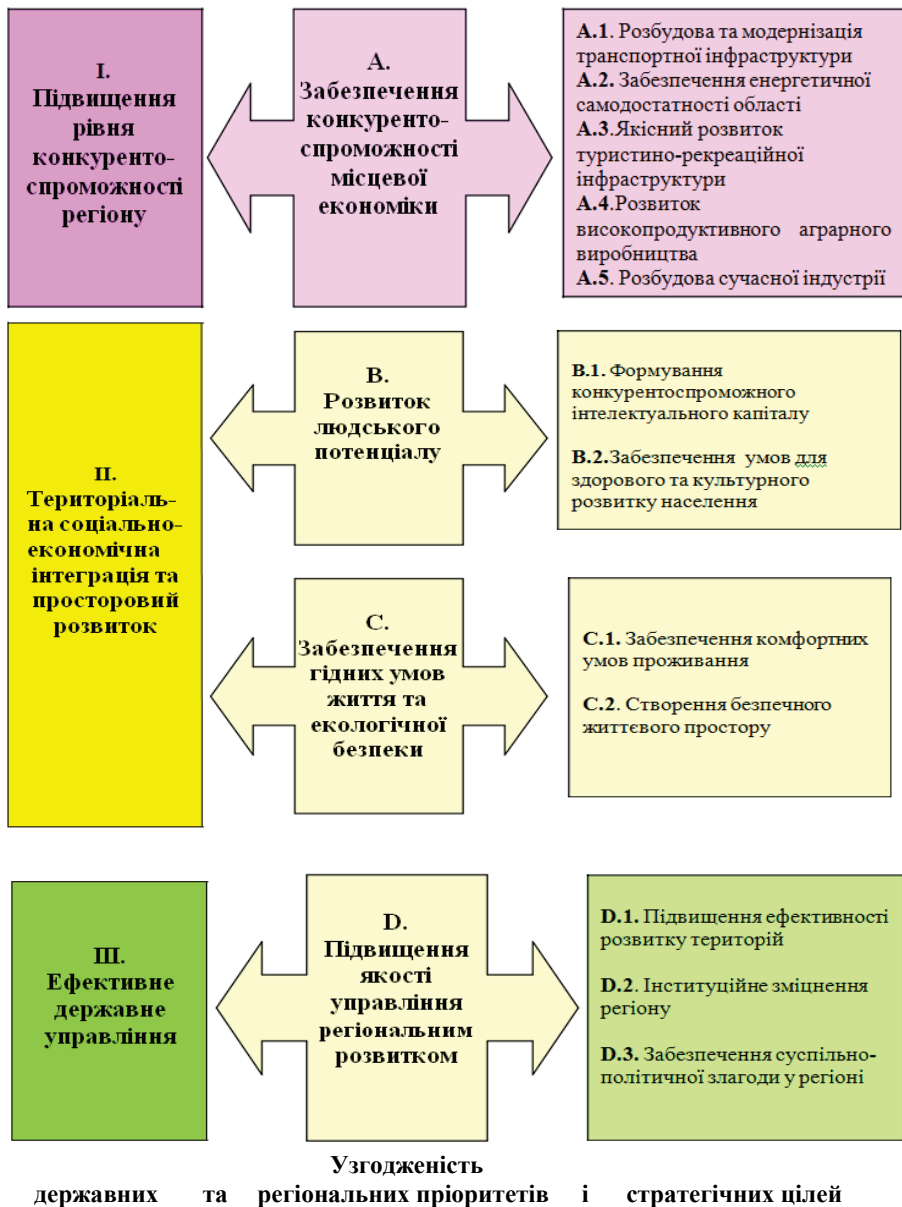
I. Підвищення рівня конкуренто-спроможності регіону

A. Забезпечення конкуренто-спроможності місцевої економіки

A.1. Розбудова та модернізація транспортної інфраструктури
A.2. Забезпечення енергетичної самодостатності області
A.3.Якісний розвиток туристино-рекреаційної інфраструктури
A.4.Розвиток високопродуктивного аграрного виробництва
A.5. Розбудова сучасної індустрії

II. Територіальна соціально-економічна інтеграція та просторовий розвиток

B. Розвиток людського потенціалу

B.1. Формування конкурентоспроможного інтелектуального капіталу

B.2.Забезпечення умов для здорового та культурного розвитку населення

C. Забезпечення гідних умов життя та екологічної безпеки

C.1. Забезпечення комфортних умов проживання

C.2. Створення безпечного життєвого простору

III. Ефективне державне управління

D. Підвищення якості управління регіональним розвитком

D.1. Підвищення ефективності розвитку територій

D.2. Інституційне зміцнення регіону

D.3. Забезпечення суспільно-політичної злагоди у регіоні

Узгодженість
державних та регіональних пріоритетів і стратегічних цілей